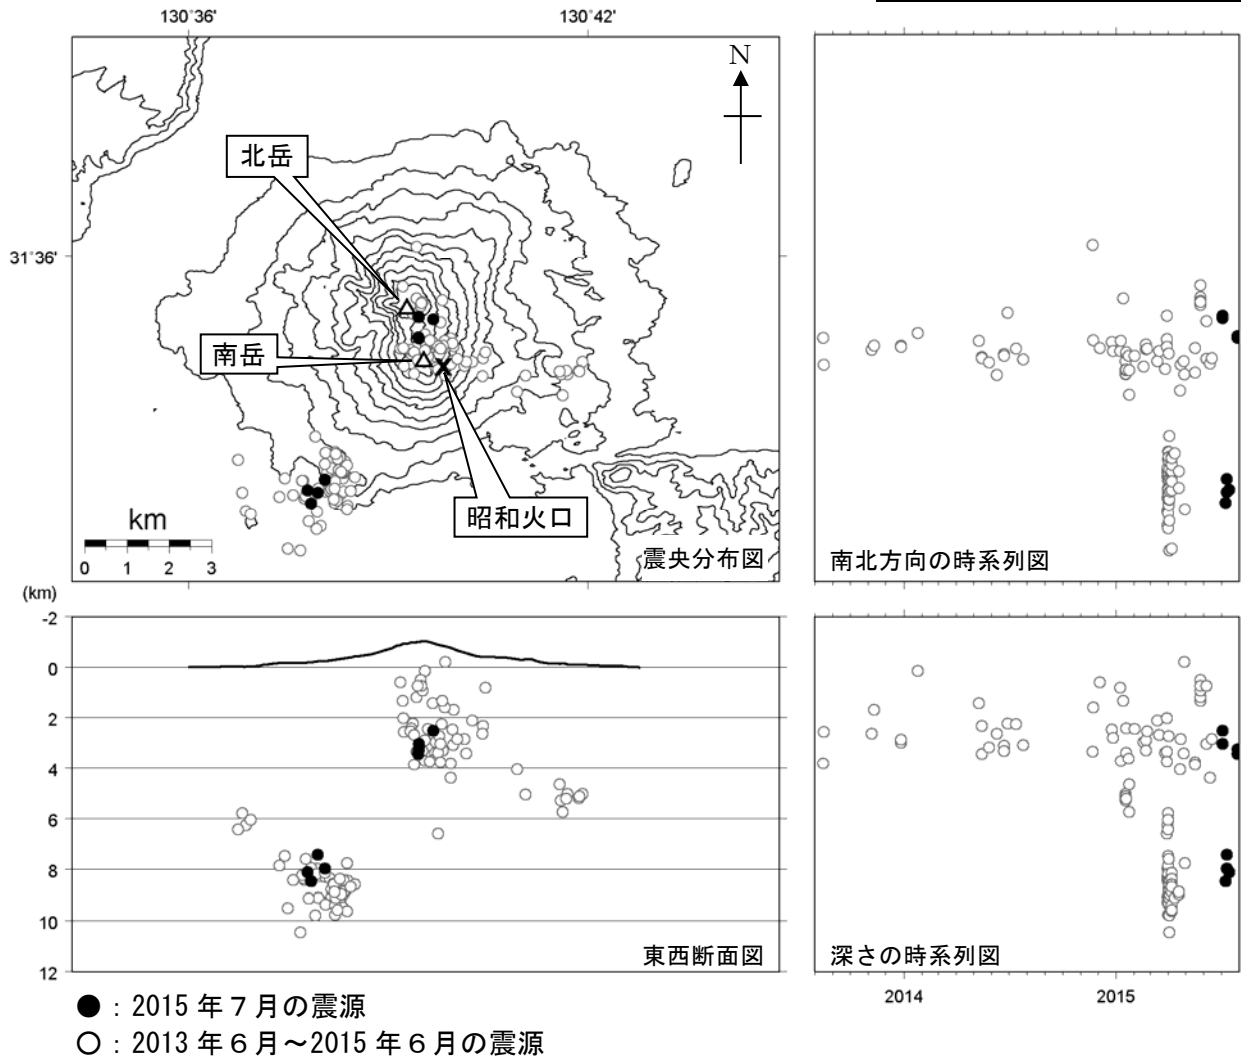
130°36'
130°42'

N

北岳

31°36'

南岳

昭和火口

km
0 1 2 3

震央分布図

南北方向の時系列図

(km)
-2
0
2
4
6
8
10
12

東西断面図

深さの時系列図

2014
2015

●：2015 年７月の震源
○：2013 年６月～2015 年６月の震源